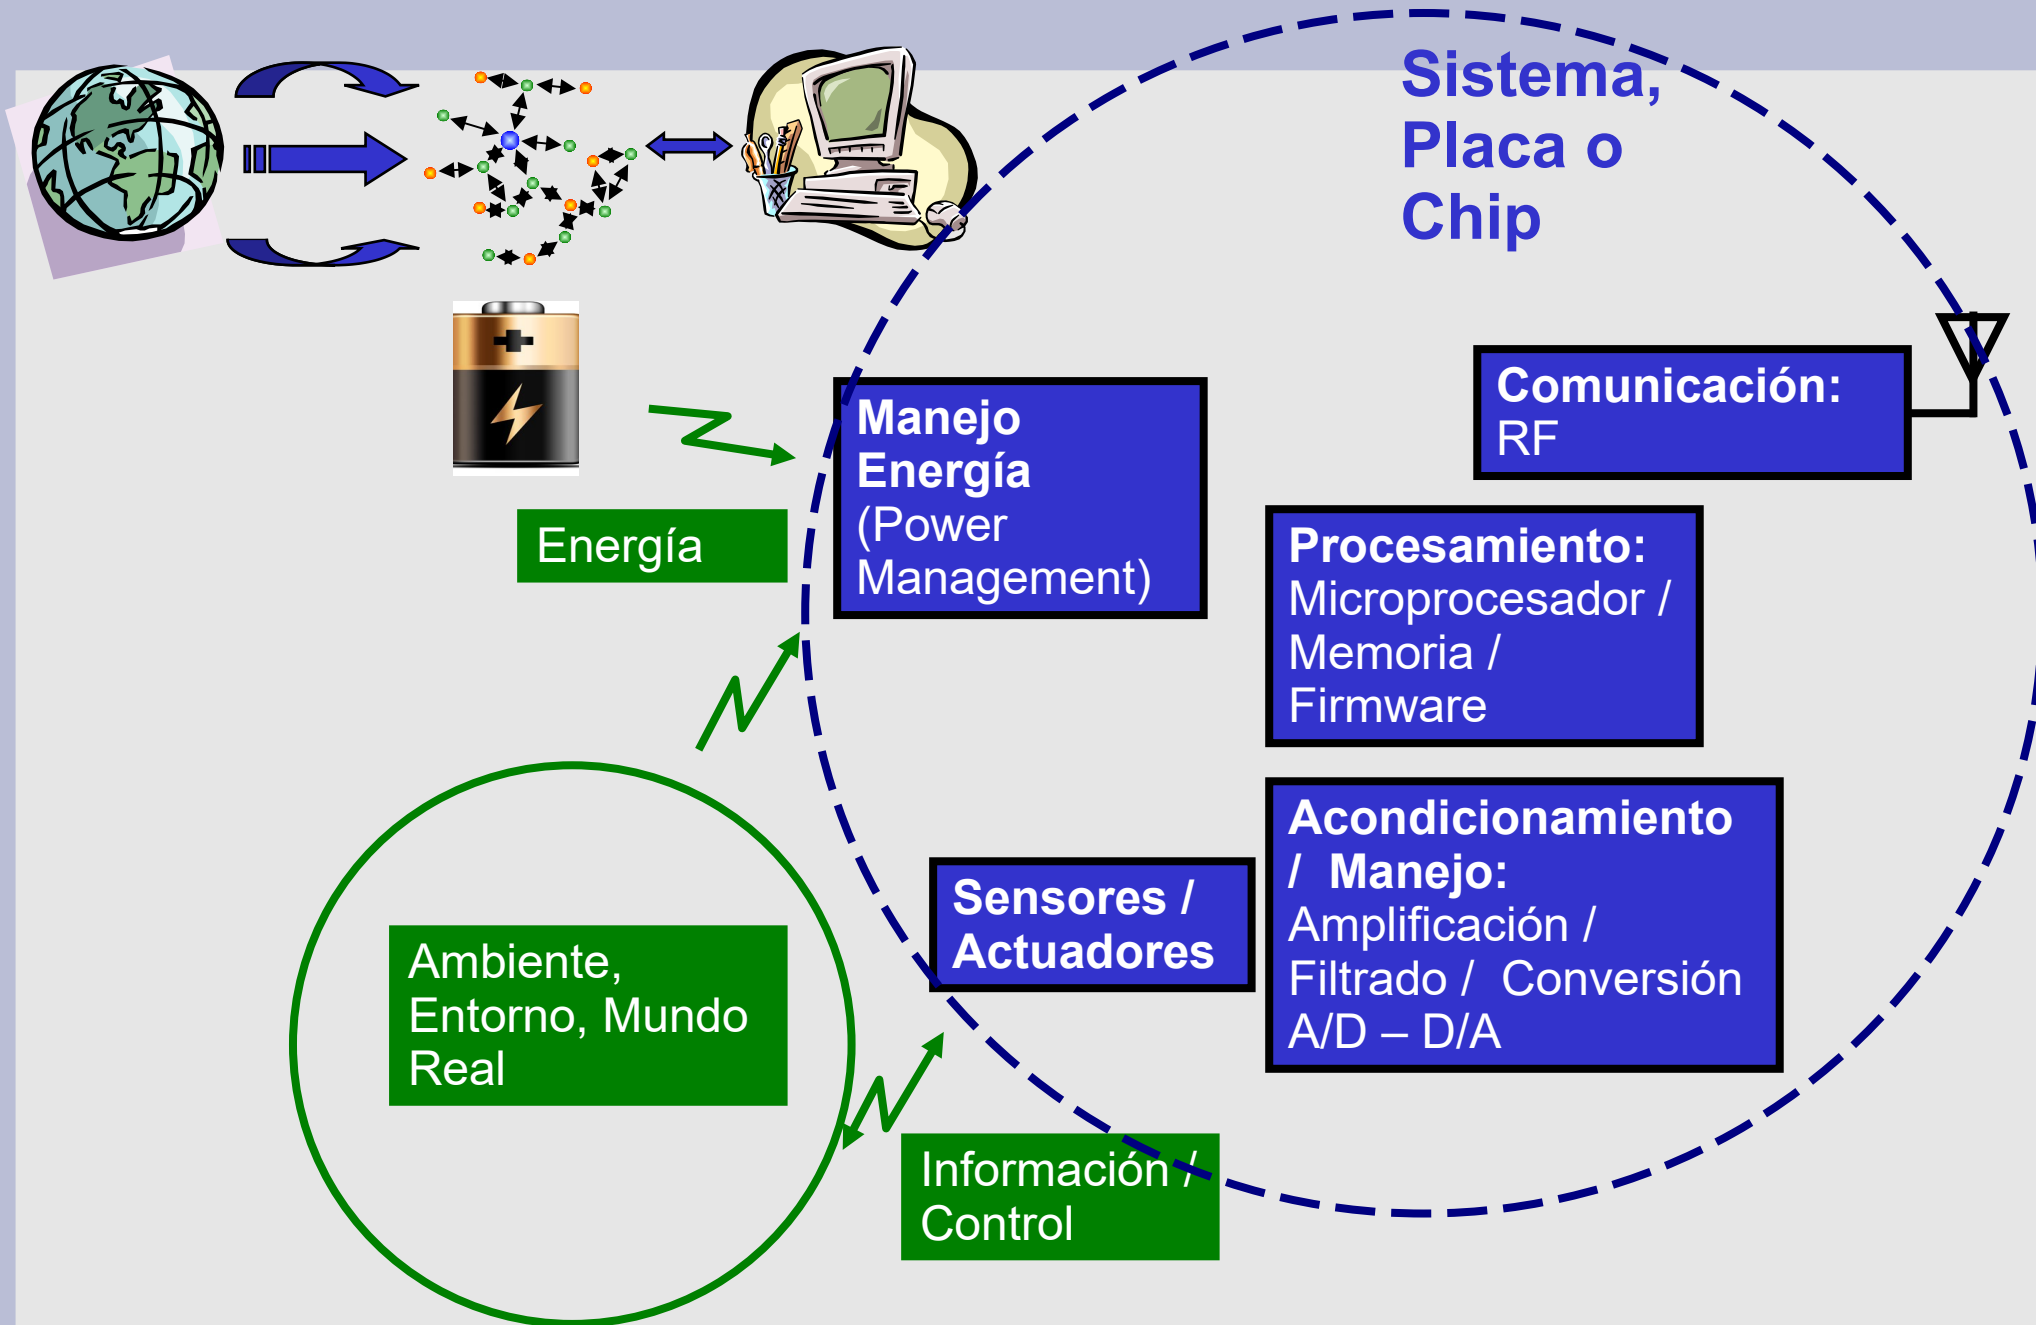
Sistema, Placa o Chip

Comunicación: RF

Manejo Energía (Power Management)

Energía

Procesamiento: Microprocesador / Memoria / Firmware

Acondicionamiento / Manejo: Amplificación / Filtrado / Conversión A/D – D/A

Sensores / Actuadores

Ambiente, Entorno, Mundo Real

Información / Control